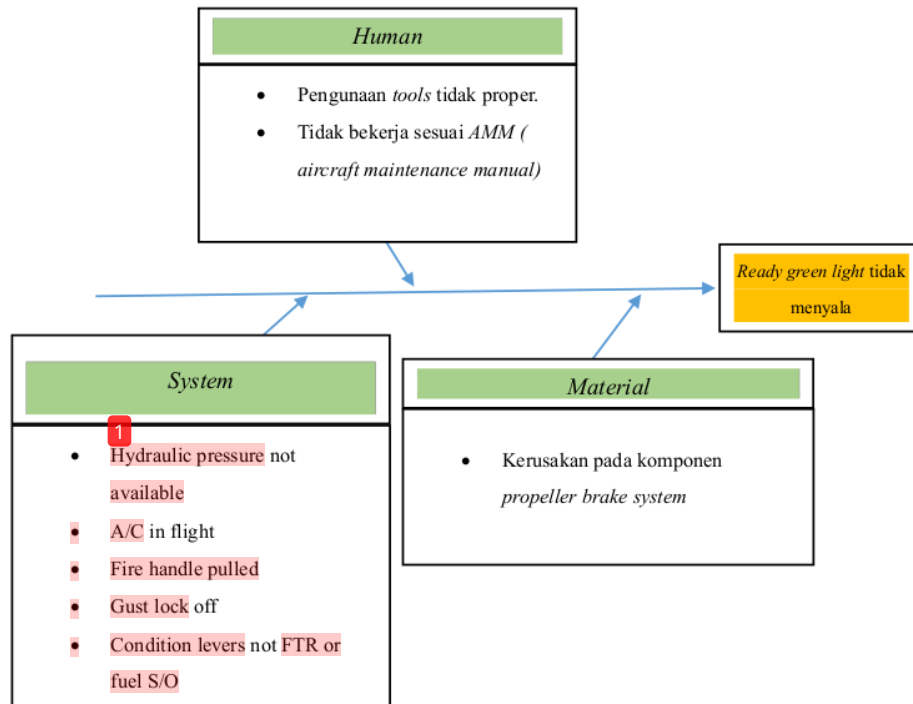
Human

- Pengunaan tools tidak proper.
- Tidak bekerja sesuai AMM ( aircraft maintenance manual)

Ready green light tidak menyala

System

1

- Hydraulic pressure not available
- A/C in flight
- Fire handle pulled
- Gust lock off
- Condition levers not FTR or fuel S/O

Material

- Kerusakan pada komponen propeller brake system